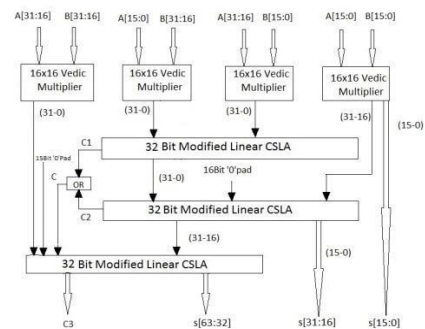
A[31:16] B[31:16]
A[15:0] B[31:16]
A[31:16] B[15:0]
A[15:0] B[15:0]

16x16 Vedic Multiplier
16x16 Vedic Multiplier
16x16 Vedic Multiplier
16x16 Vedic Multiplier

(31-0)
(31-0)
(31-0)
(31-16)
(15-0)

C1
32 Bit Modified Linear CSLA
15Bit '0'Pad
C
OR
(31-0)
16Bit '0'pad
C2
32 Bit Modified Linear CSLA
(31-16)
32 Bit Modified Linear CSLA
(15-0)

C3
s[63:32]
s[31:16]
s[15:0]